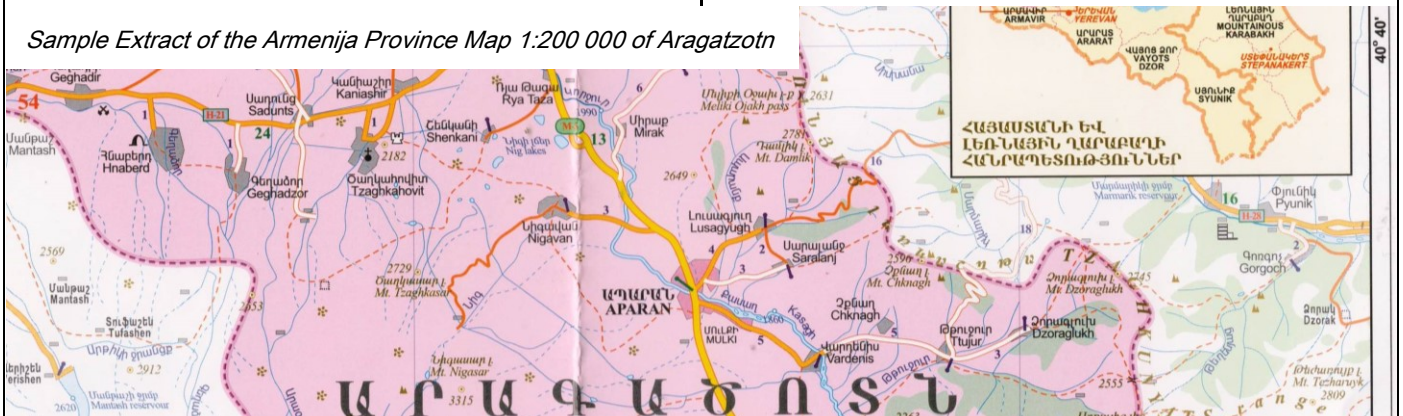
Sample Extract of the Armenija Province Map 1:200 000 of Aragatzotn

ԱՐՄԱՎԻՐ ARMAVIR
ԵՐԵՎԱՆ YEREVAN
ԱՐԱՐԱՏ ARARAT
ԼԵՌՆԱՅԻՆ ՂԱՐԱԲԱՂ MOUNTAINOUS KARABAKH
ՎԱՅՈՑ ՁՈՐ VAYOTS DZOR
ՍՏԵՓԱՆԱԿԵՐՏ STEPANAKERT
ՍՅՈՒՆԻՔ SYUNIK
ՀԱՅԱՍՏԱՆԻ ԵՎ ԼԵՌՆԱՅԻՆ ՂԱՐԱԲԱՂԻ ՀԱՆՐԱՊԵՏՈՒԹՅՈՒՆՆԵՐ

40° 40'

Գեղաձոր Geghadir
54
Մանթաշ Mantash
Կանիաշիր Kaniashir
Սադունց Sadunts
24
Ռյա Թազա Rya Taza
Միրակ Mirak
6
Մելիքի Օջախ լ-ր Meliki Ojakh pass
2631
Հնաբերդ Hnaberd
Գեղաձոր Geghadzor
Ծաղկահովիտ Tzaghkahovit
Շենկանի Shenkani
Նիգ լճեր Nig lakes
2182
1990
13
2781
Դամլիկ լ. Mt. Damlik
16
Մարմարիկի ջրմբ Marmarik reservoir
Փյունիկ Pyunik
16
2649
Լուսագյուղ Lusagyugh
Նիգավան Nigavan
Սարալանջ Saralanj
18
Գորգոչ Gorgoch
2569
Մանթաշ Mantash
2729
Ծաղկասար լ. Mt. Tzaghkasar
2596
Չկնաղ լ. Mt. Chknagh
Ձորաղուխ լ. Mt. Dzoraghukh
2745
Ձորակ Dzorak
Թուֆաշեն Tufashen
ԱՊԱՐԱՆ APARAN
Քասախ Kasakh
1866
Չկնաղ Chknagh
Մուլքի MULKI
Վարդենիս Vardenis
Թթուջուր Ttujur
Ձորաղուխ Dzoraghukh
Երիշեն Erishen
2912
Նիգասար լ. Mt. Nigasar
3315
2555
Թեժասար լ. Mt. Tezharuyk
2809
Մանթաշի ջրմբ Mantash reservoir
2620
ԱՐԱԳԱԾՈՏՆ